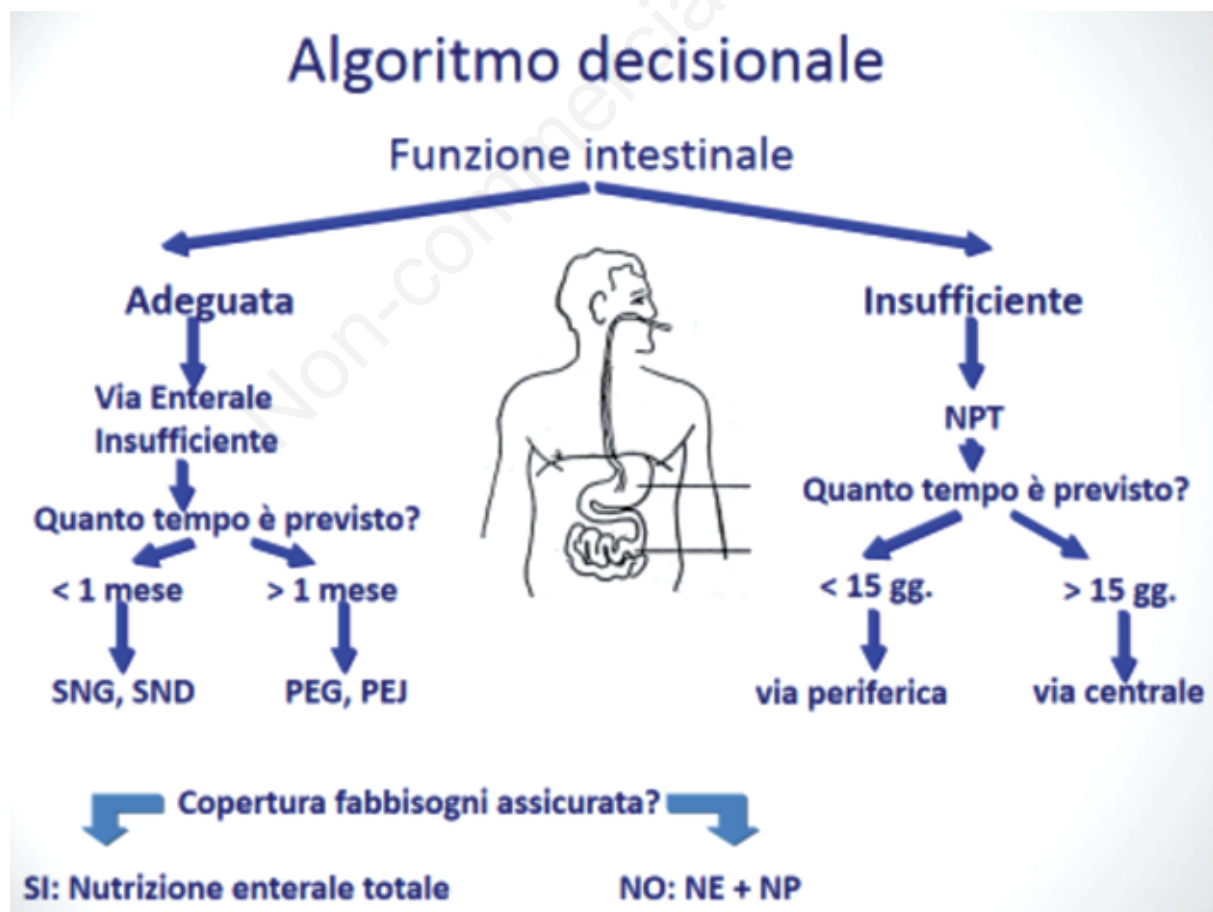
Algoritmo decisionale

Non-commercial

Funzione intestinale

Adeguata

Via Enterale Insufficiente

Quanto tempo è previsto?

< 1 mese

> 1 mese

SNG, SND

PEG, PEJ

Insufficiente

NPT

Quanto tempo è previsto?

< 15 gg.

> 15 gg.

via periferica

via centrale

Copertura fabbisogni assicurata?

SI: Nutrizione enterale totale

NO: NE + NP